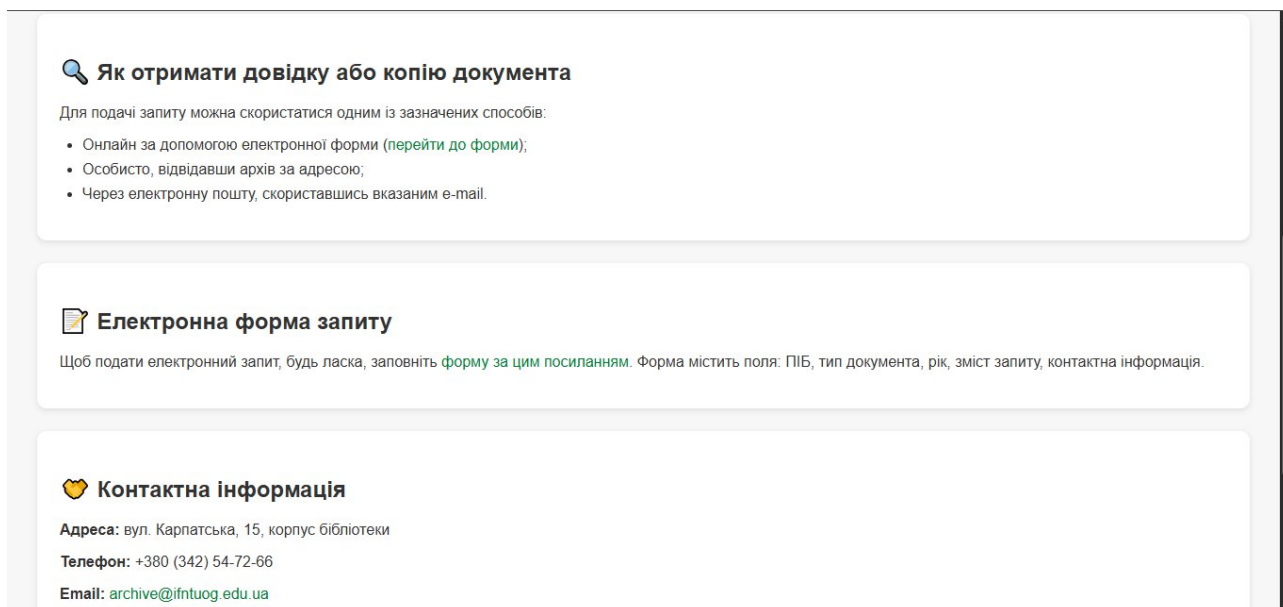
Як отримати довідку або копію документа

Для подачі запиту можна скористатися одним із зазначених способів:

- Онлайн за допомогою електронної форми (перейти до форми);
- Особисто, відвідавши архів за адресою;
- Через електронну пошту, скориставшись вказаним e-mail.

Електронна форма запиту

Щоб подати електронний запит, будь ласка, заповніть форму за цим посиланням. Форма містить поля: ПІБ, тип документа, рік, зміст запиту, контактна інформація.

Контактна інформація

Адреса: вул. Карпатська, 15, корпус бібліотеки

Телефон: +380 (342) 54-72-66

Email: archive@ifntuog.edu.ua